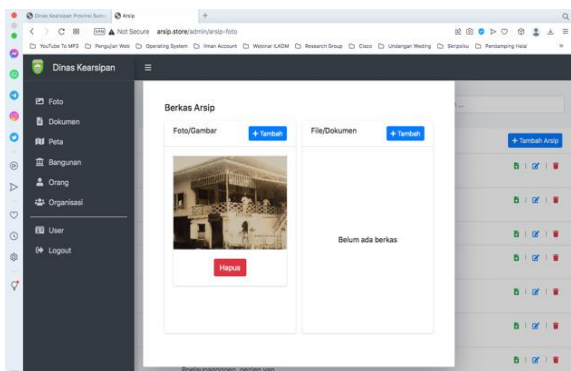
Dinas Kearsipan Provinsi Suma | Arsip | +

Not Secure arsip.store/admin/arsip-foto

YouTube To MP3 | Pengujian Web | Operating System | Iman Account | Webinar ILKOM | Research Group | Cisco | Undangan Weding | Skripsiku | Pendamping Halal

Dinas Kearsipan

Foto
Dokumen
Peta
Bangunan
Orang
Organisasi
User
Logout

Berkas Arsip

Foto/Gambar
+ Tambah
Hapus

File/Dokumen
+ Tambah
Belum ada berkas

+ Tambah Arsip

Pembangunan... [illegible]